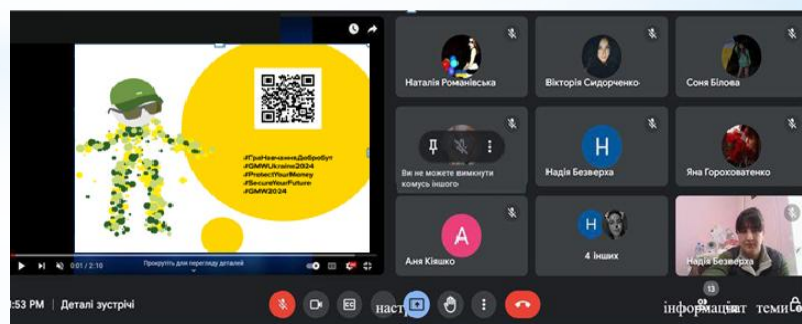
#ГраНавчанняДобробут
#GMWUkraine2024
#ProtectYourMoney
#SecureYourFuture
#GMW2024

0:01 / 2:10
Прокрутіть для перегляду деталей

Наталія Романівська
Вікторія Сидорченко
Соня Білова
Ви не можете вимкнути комусь іншого
Надія Безверха
Яна Гороховатенко
Аня Кіяшко
4 інших
Надія Безверха

3:53 PM | Деталі зустрічі
13
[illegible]